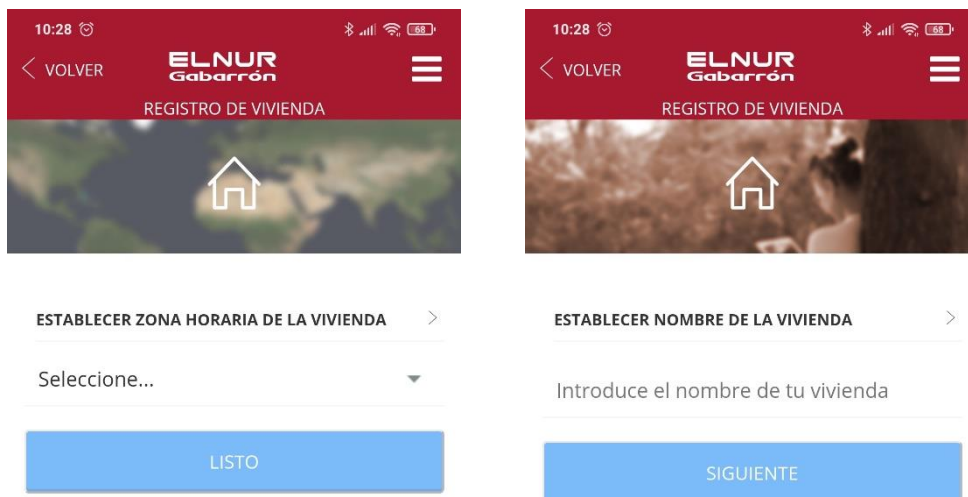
10:28

68

VOLVER

ELNUR Gabarrón

REGISTRO DE VIVIENDA

ESTABLECER ZONA HORARIA DE LA VIVIENDA

Seleccione...

LISTO

10:28

68

VOLVER

ELNUR Gabarrón

REGISTRO DE VIVIENDA

ESTABLECER NOMBRE DE LA VIVIENDA

Introduce el nombre de tu vivienda

SIGUIENTE